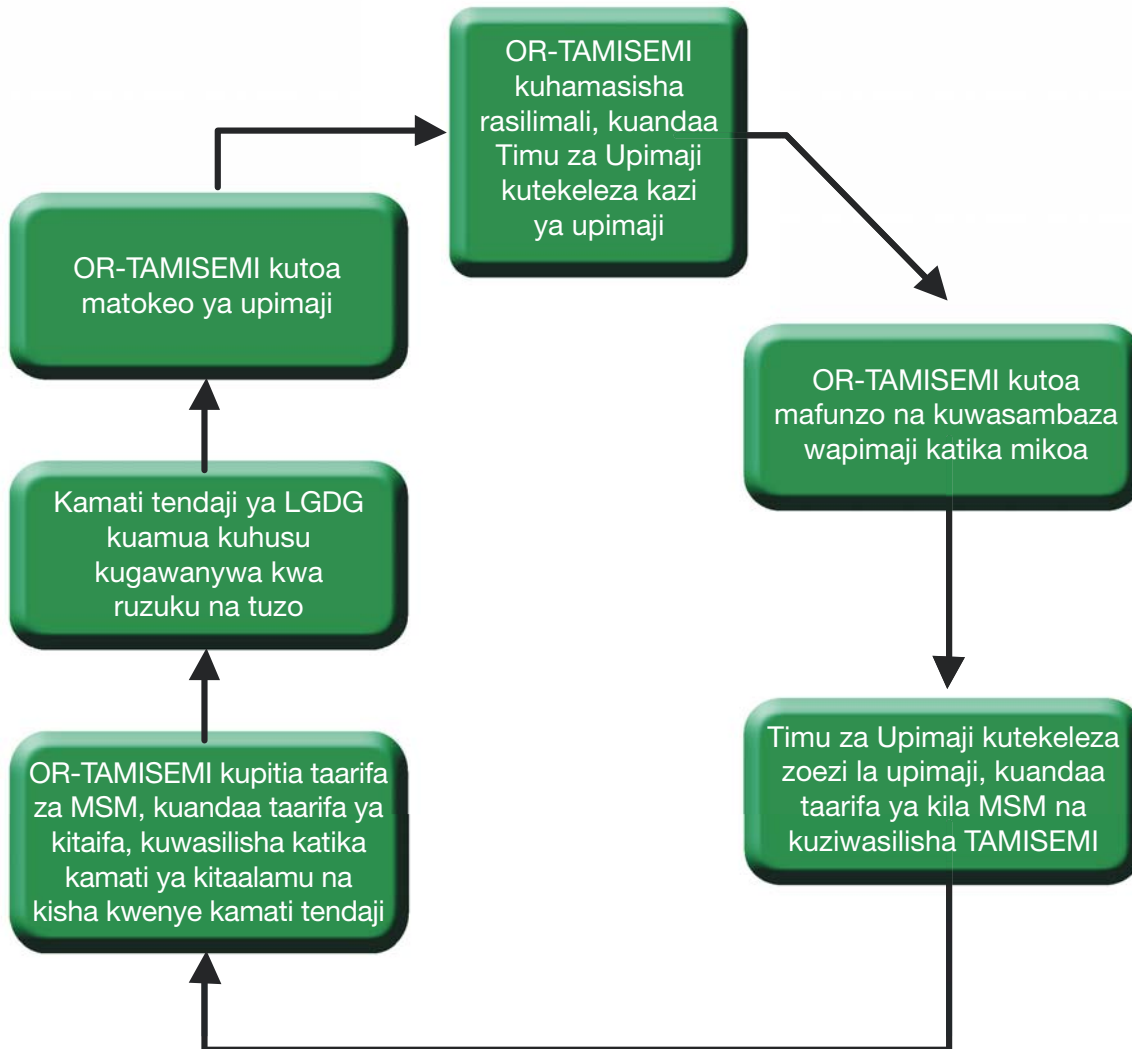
OR-TAMISEMI kuhamasisha rasilimali, kuandaa Timu za Upimaji kutekeleza kazi ya upimaji

OR-TAMISEMI kutoa mafunzo na kuwasambaza wapimaji katika mikoa

Timu za Upimaji kutekeleza zoezi la upimaji, kuandaa taarifa ya kila MSM na kuziwasilisha TAMISEMI

OR-TAMISEMI kupitia taarifa za MSM, kuandaa taarifa ya kitaifa, kuwasilisha katika kamati ya kitaalamu na kisha kwenye kamati tendaji

Kamati tendaji ya LGDG kuamua kuhusu kugawanywa kwa ruzuku na tuzo

OR-TAMISEMI kutoa matokeo ya upimaji